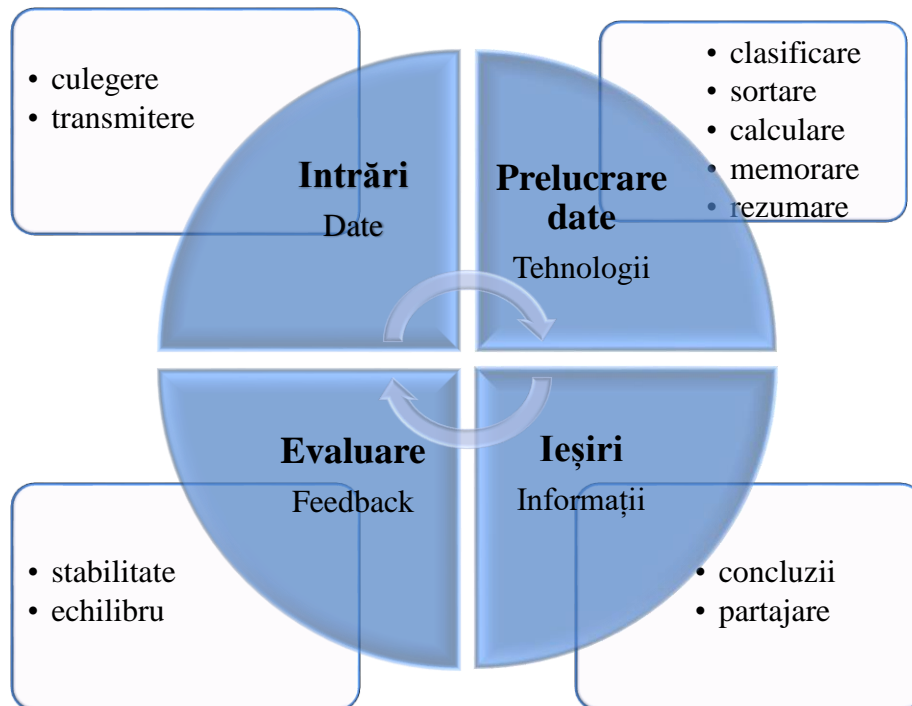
• culegere
• transmitere

Intrări
Date

Prelucrare date
Tehnologii

• clasificare
• sortare
• calculare
• memorare
• rezumare

Evaluare
Feedback

• stabilitate
• echilibru

Ieșiri
Informații

• concluzii
• partajare